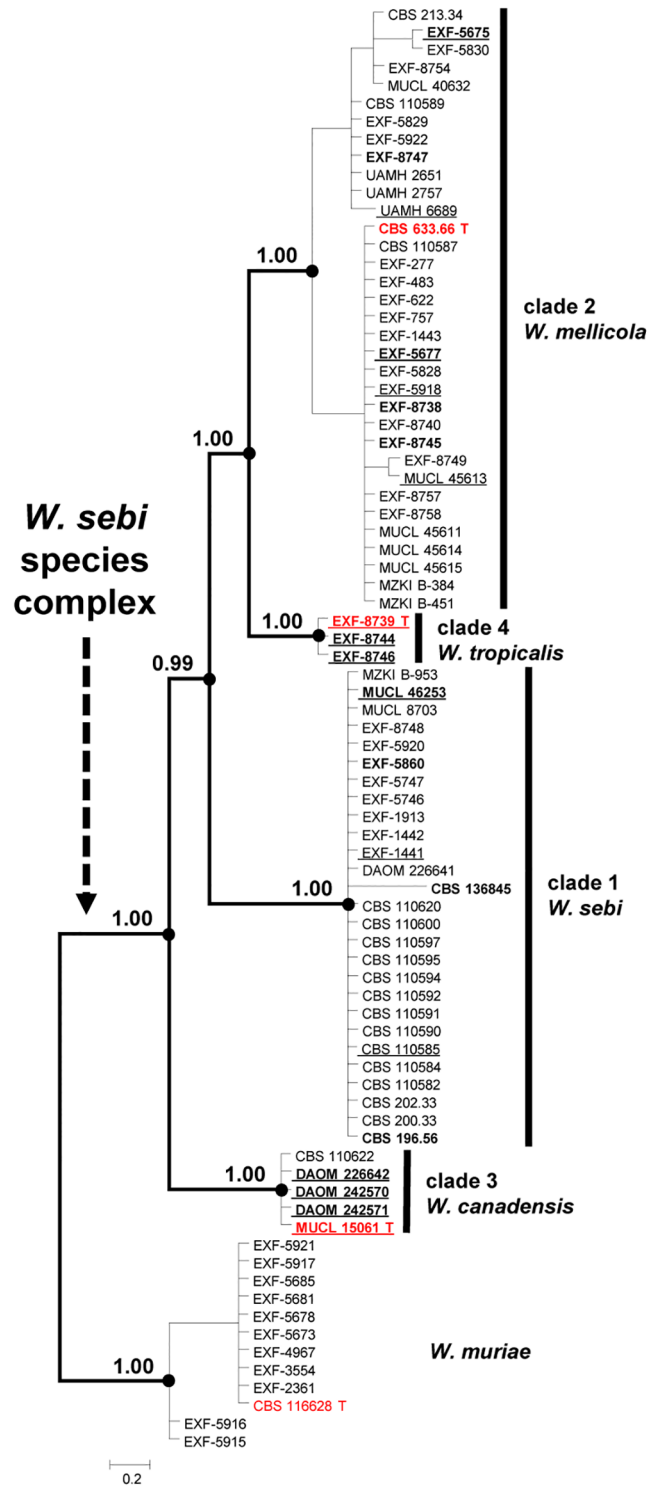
CBS 213.34
EXF-5675
EXF-5830
EXF-8754
MUCL 40632
CBS 110589
EXF-5829
EXF-5922
EXF-8747
UAMH 2651
UAMH 2757
UAMH 6689
CBS 633.66 T
CBS 110587
EXF-277
EXF-483
EXF-622
EXF-757
EXF-1443
EXF-5677
EXF-5828
EXF-5918
EXF-8738
EXF-8740
EXF-8745
EXF-8749
MUCL 45613
EXF-8757
EXF-8758
MUCL 45611
MUCL 45614
MUCL 45615
MZKI B-384
MZKI B-451

clade 2
W. mellicola

1.00
1.00

W. sebi species complex

1.00
EXF-8739 T
EXF-8744
EXF-8746

clade 4
W. tropicalis

0.99
MZKI B-953
MUCL 46253
MUCL 8703
EXF-8748
EXF-5920
EXF-5860
EXF-5747
EXF-5746
EXF-1913
EXF-1442
EXF-1441
DAOM 226641
CBS 136845
1.00
CBS 110620
CBS 110600
CBS 110597
CBS 110595
CBS 110594
CBS 110592
CBS 110591
CBS 110590
CBS 110585
CBS 110584
CBS 110582
CBS 202.33
CBS 200.33
CBS 196.56

clade 1
W. sebi

1.00

1.00
CBS 110622
DAOM 226642
DAOM 242570
DAOM 242571
MUCL 15061 T

clade 3
W. canadensis

EXF-5921
EXF-5917
EXF-5685
EXF-5681
EXF-5678
EXF-5673
EXF-4967
EXF-3554
EXF-2361
CBS 116628 T
1.00
EXF-5916
EXF-5915

W. muriae

0.2